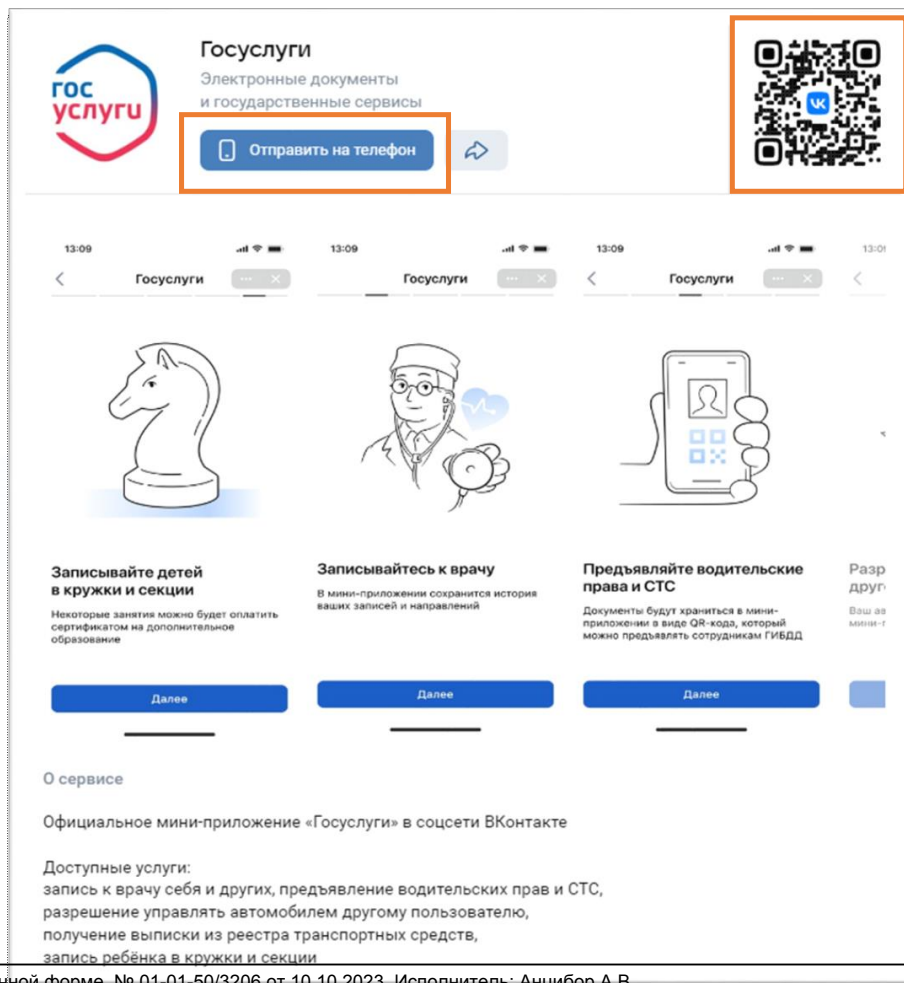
гос услуги

Госуслуги

Электронные документы и государственные сервисы

Отправить на телефон

13:09

Госуслуги

Записывайте детей в кружки и секции

Некоторые занятия можно будет оплатить сертификатом на дополнительное образование

Далее

13:09

Госуслуги

Записывайтесь к врачу

В мини-приложении сохранится история ваших записей и направлений

Далее

13:09

Госуслуги

Предъявляйте водительские права и СТС

Документы будут храниться в мини-приложении в виде QR-кода, который можно предъявлять сотрудникам ГИБДД

Далее

13:0

Разр

друг

Ваш ав

мини-

О сервисе

Официальное мини-приложение «Госуслуги» в соцсети ВКонтакте

Доступные услуги:
запись к врачу себя и других, предъявление водительских прав и СТС, разрешение управлять автомобилем другому пользователю, получение выписки из реестра транспортных средств, запись ребёнка в кружки и секции

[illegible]нной форме. № 01-01-50/3206 от 10.10.2023. Исполнитель: Аннибор А.В.